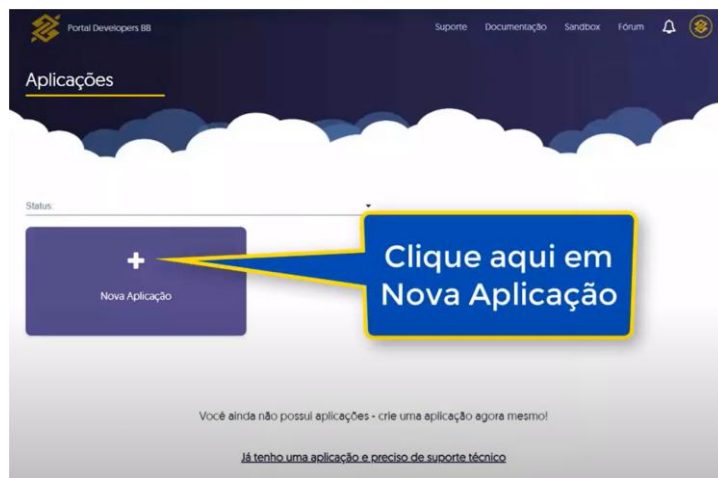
Portal Developers BB

Suporte Documentação Sandbox Fórum

Aplicações

Status

+

Nova Aplicação

Clique aqui em Nova Aplicação

Você ainda não possui aplicações - crie uma aplicação agora mesmo!

Já tenho uma aplicação e preciso de suporte técnico